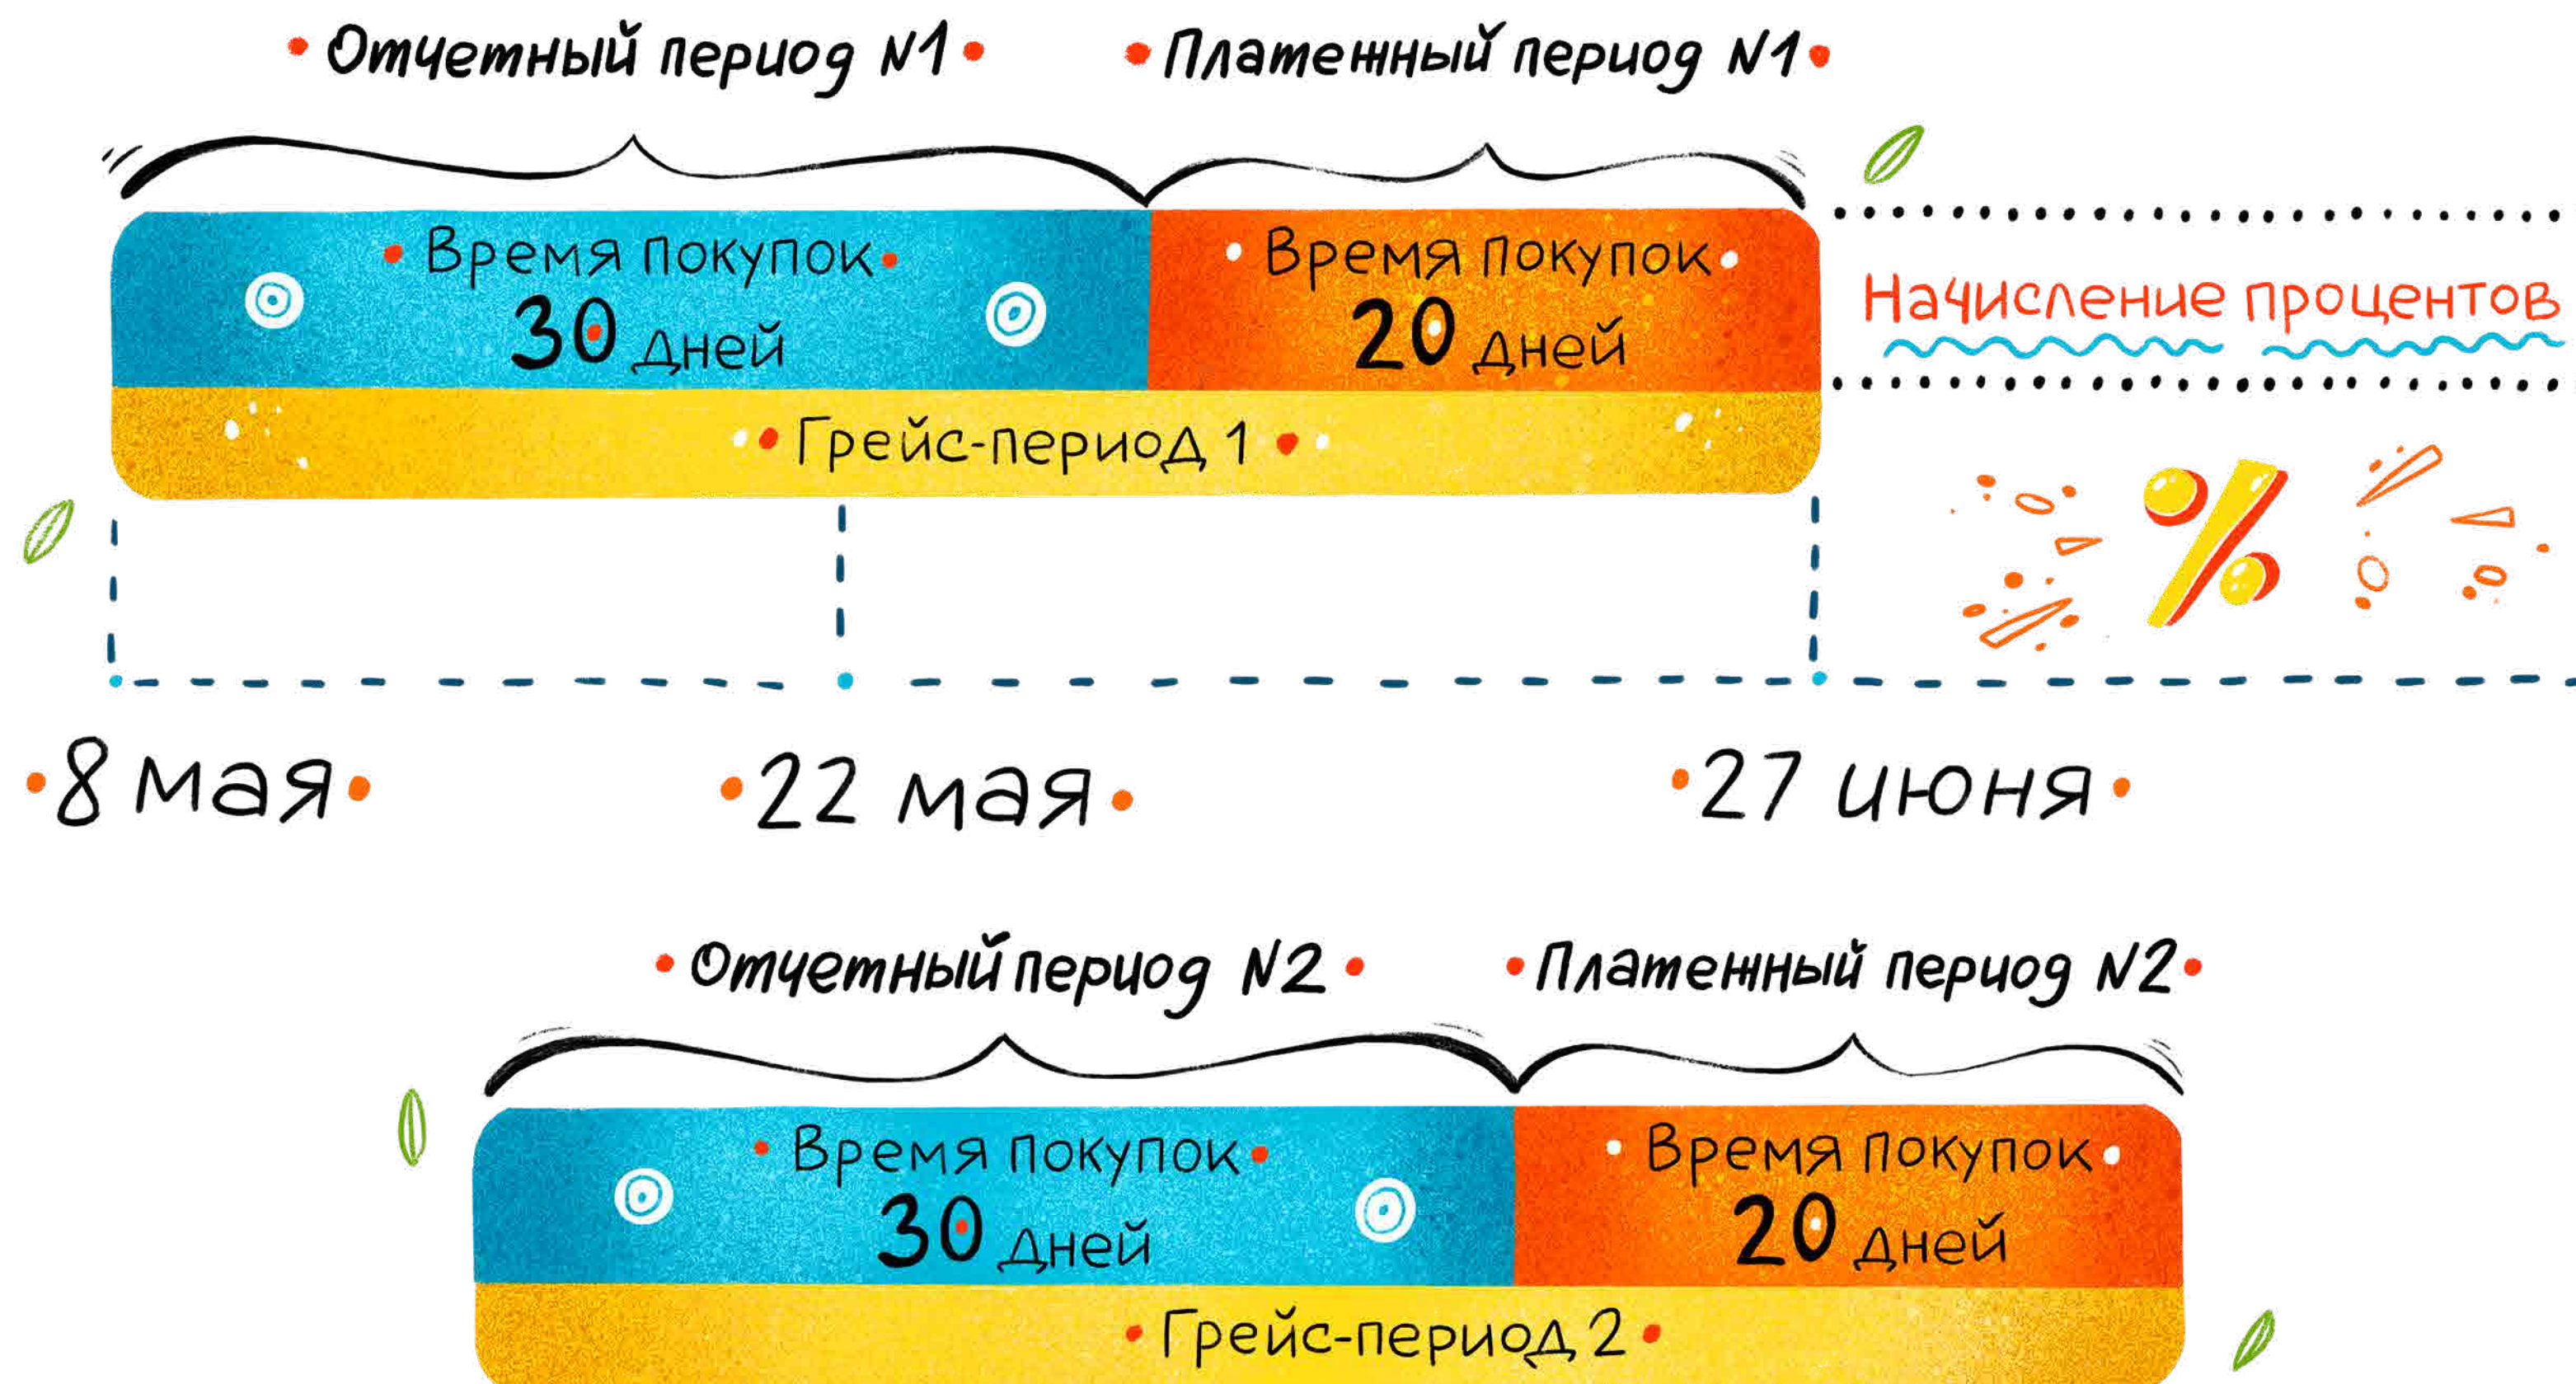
Отчетный период N1 Платежный период N1

Время покупок
30 дней

Время покупок
20 дней

Начисление процентов

Грейс-период 1

%

8 мая

22 мая

27 июня

Отчетный период N2 Платежный период N2

Время покупок
30 дней

Время покупок
20 дней

Грейс-период 2